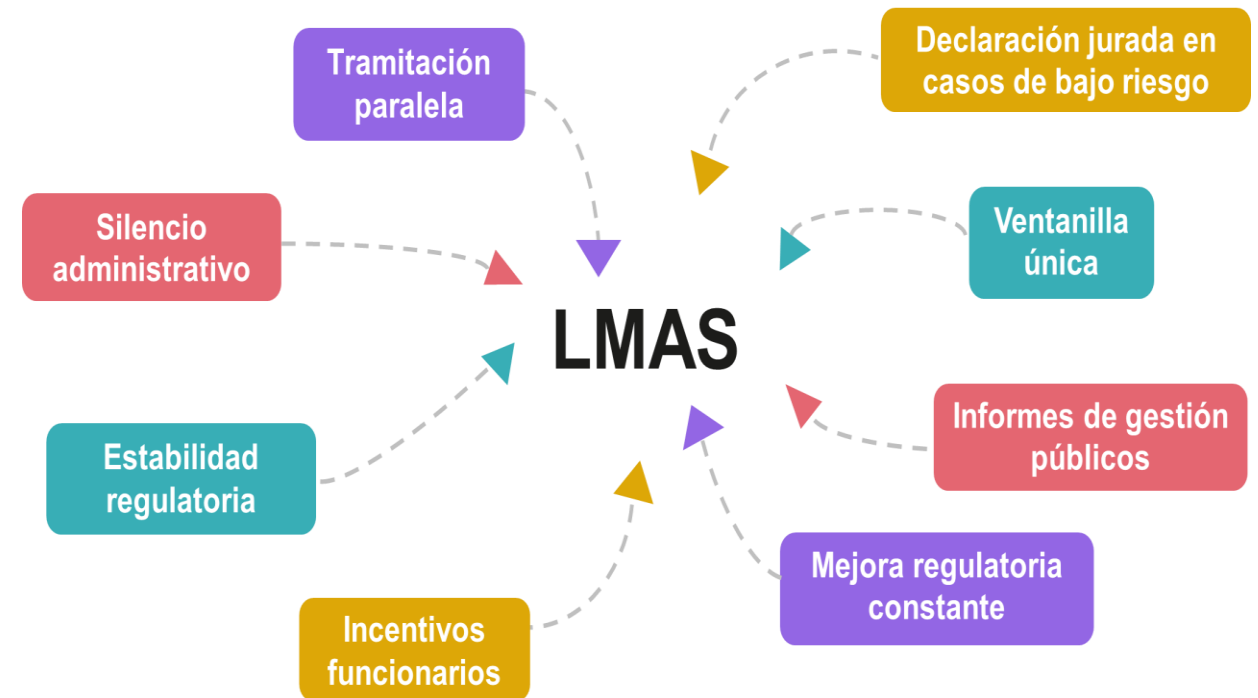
Tramitación paralela

Declaración jurada en casos de bajo riesgo

Silencio administrativo

Ventanilla única

LMAS

Informes de gestión públicos

Estabilidad regulatoria

Mejora regulatoria constante

Incentivos funcionarios